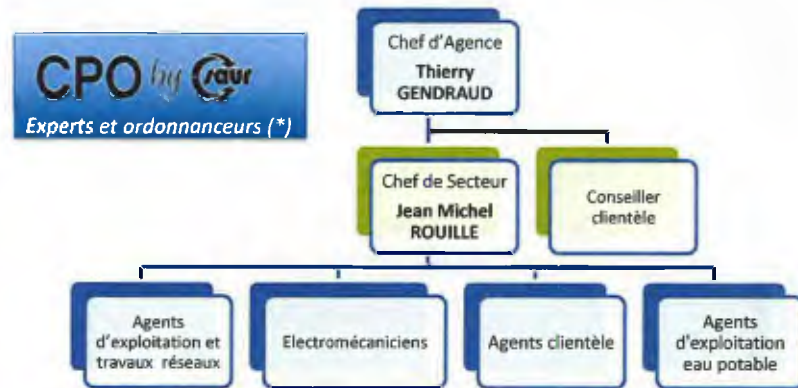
CPO by Saur
Experts et ordonnanceurs (*)

Chef d'Agence
Thierry GENDRAUD

Chef de Secteur
Jean Michel ROUILLE

Conseiller clientèle

Agents d'exploitation et travaux réseaux

Electromécaniciens

Agents clientèle

Agents d'exploitation eau potable